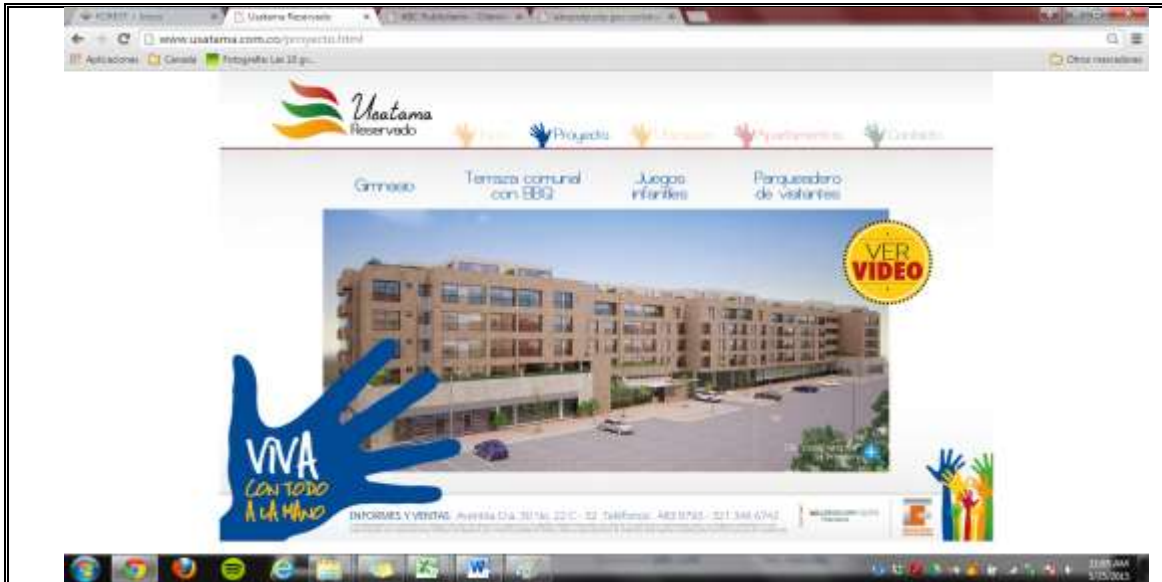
Usatama Reservado
www.usatama.com.co/proyecto.html
Aplicaciones Canada Fotografía Las 10 gr...
Otros marcadores

Usatama
Reservado

Inicio Proyecto Ubicación Apartamentos Contacto

Gimnasio
Terraza comunal con BBQ
Juegos infantiles
Parqueadero de visitantes

VER VIDEO

VIVA CON TODO A LA MANO

INFORMES Y VENTAS: Avenida Cra. 30 No. 22 C - 32 Teléfonos: 483 8793 - 321 346 6742

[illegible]